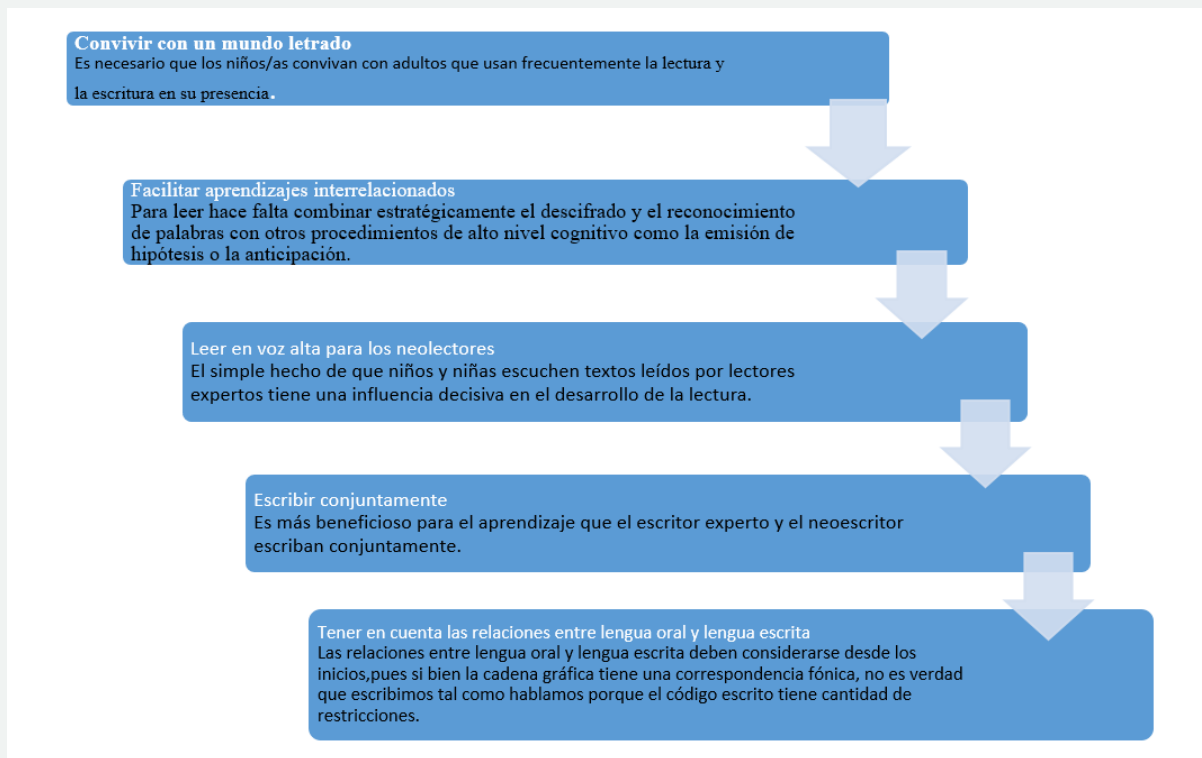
Convivir con un mundo letrado
Es necesario que los niños/as convivan con adultos que usan frecuentemente la lectura y la escritura en su presencia.

Facilitar aprendizajes interrelacionados
Para leer hace falta combinar estratégicamente el descifrado y el reconocimiento de palabras con otros procedimientos de alto nivel cognitivo como la emisión de hipótesis o la anticipación.

Leer en voz alta para los neolectores
El simple hecho de que niños y niñas escuchen textos leídos por lectores expertos tiene una influencia decisiva en el desarrollo de la lectura.

Escribir conjuntamente
Es más beneficioso para el aprendizaje que el escritor experto y el neoescritor escriban conjuntamente.

Tener en cuenta las relaciones entre lengua oral y lengua escrita
Las relaciones entre lengua oral y lengua escrita deben considerarse desde los inicios,pues si bien la cadena gráfica tiene una correspondencia fónica, no es verdad que escribimos tal como hablamos porque el código escrito tiene cantidad de restricciones.